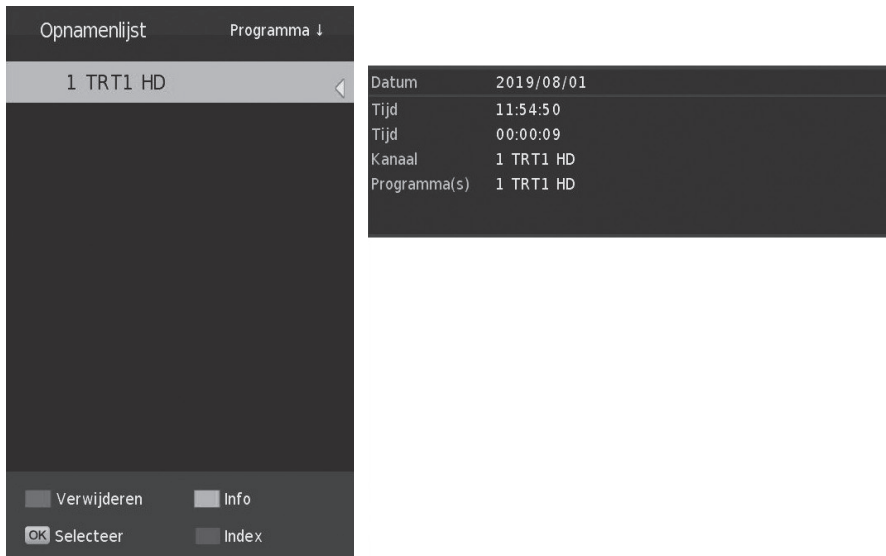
Opnamenlijst

Programma ↓

1 TRT1 HD

| Datum | 2019/08/01 |
|---|---|
| Tijd | 11:54:50 |
| Tijd | 00:00:09 |
| Kanaal | 1 TRT1 HD |
| Programma(s) | 1 TRT1 HD |

Verwijderen

Info

OK Selecteer

Index